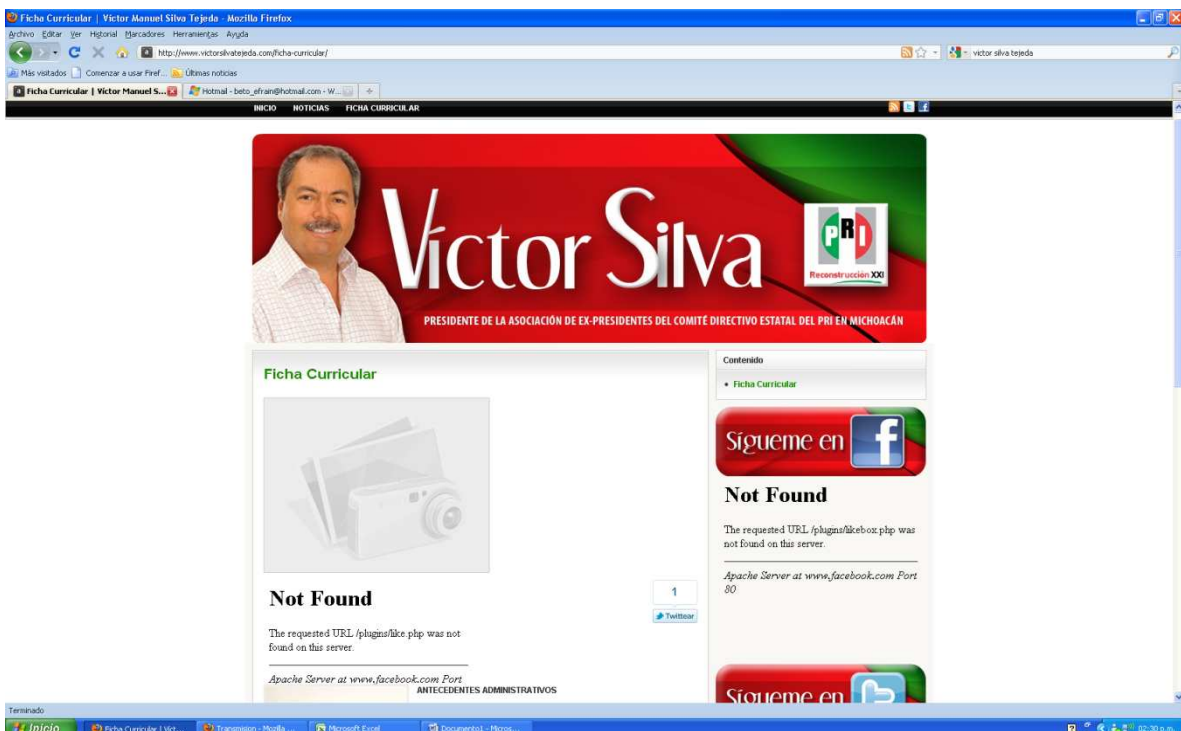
Ficha Curricular | Victor Manuel Silva Tejeda - Mozilla Firefox

Archivo Editar Ver Historial Marcadores Herramientas Ayuda

http://www.victorsilvatejeda.com/ficha-curricular/

victor silva tejeda

Más visitados Comenzar a usar Firef... Últimas noticias

Ficha Curricular | Victor Manuel S... Hotmail - beto_efrain@hotmail.com - W...

INICIO NOTICIAS FICHA CURRICULAR

Victor Silva

PRI Reconstrucción XXI

PRESIDENTE DE LA ASOCIACIÓN DE EX-PRESIDENTES DEL COMITÉ DIRECTIVO ESTATAL DEL PRI EN MICHOACÁN

Ficha Curricular

Not Found

The requested URL /plugins/like.php was not found on this server.

Apache Server at www.facebook.com Port

1

Twittear

ANTECEDENTES ADMINISTRATIVOS

Contenido

• Ficha Curricular

Sigueme en

Not Found

The requested URL /plugins/likebox.php was not found on this server.

Apache Server at www.facebook.com Port 80

Sigueme en

Terminado

Inicio Ficha Curricular | Vict... Transmision - Mozilla ... Microsoft Excel Documento1 - Micros...

02:30 p.m.